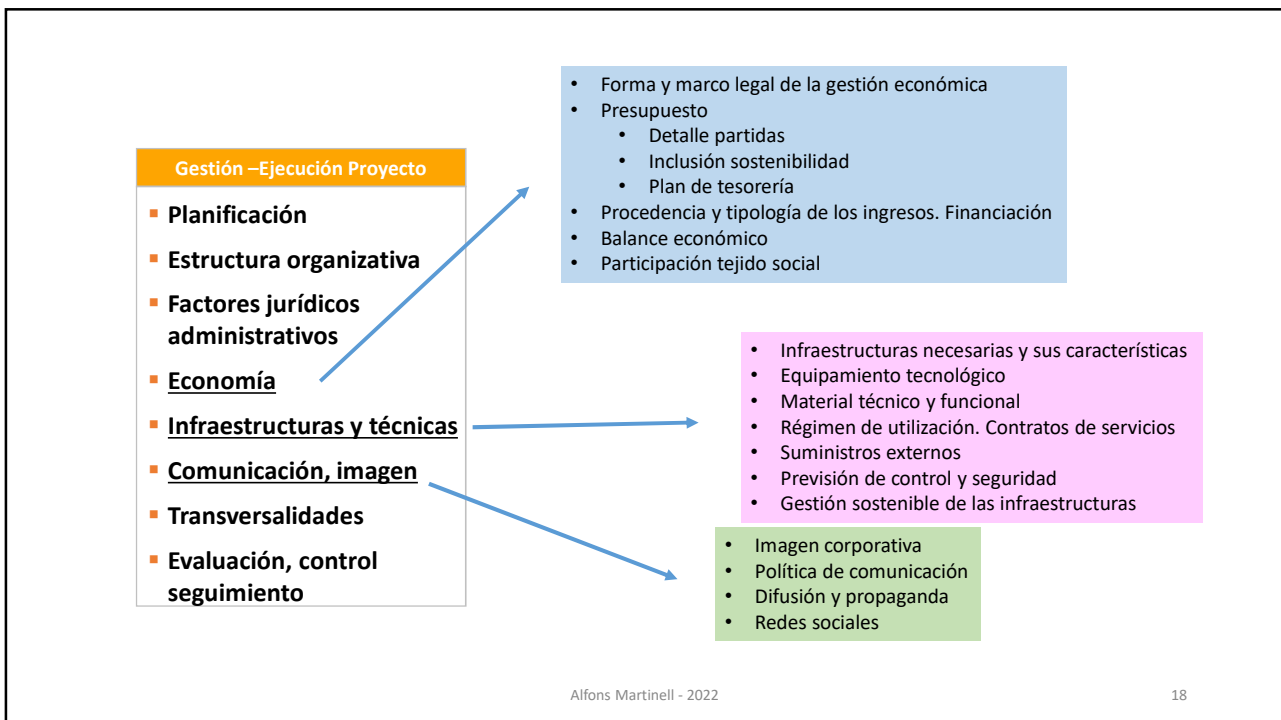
Gestión –Ejecución Proyecto

- Planificación
- Estructura organizativa
- Factores jurídicos administrativos
- Economía
- Infraestructuras y técnicas
- Comunicación, imagen
- Transversalidades
- Evaluación, control seguimiento

- Forma y marco legal de la gestión económica
- Presupuesto
  - Detalle partidas
  - Inclusión sostenibilidad
  - Plan de tesorería
- Procedencia y tipología de los ingresos. Financiación
- Balance económico
- Participación tejido social

- Infraestructuras necesarias y sus características
- Equipamiento tecnológico
- Material técnico y funcional
- Régimen de utilización. Contratos de servicios
- Suministros externos
- Previsión de control y seguridad
- Gestión sostenible de las infraestructuras

- Imagen corporativa
- Política de comunicación
- Difusión y propaganda
- Redes sociales

Alfons Martinell - 2022

18